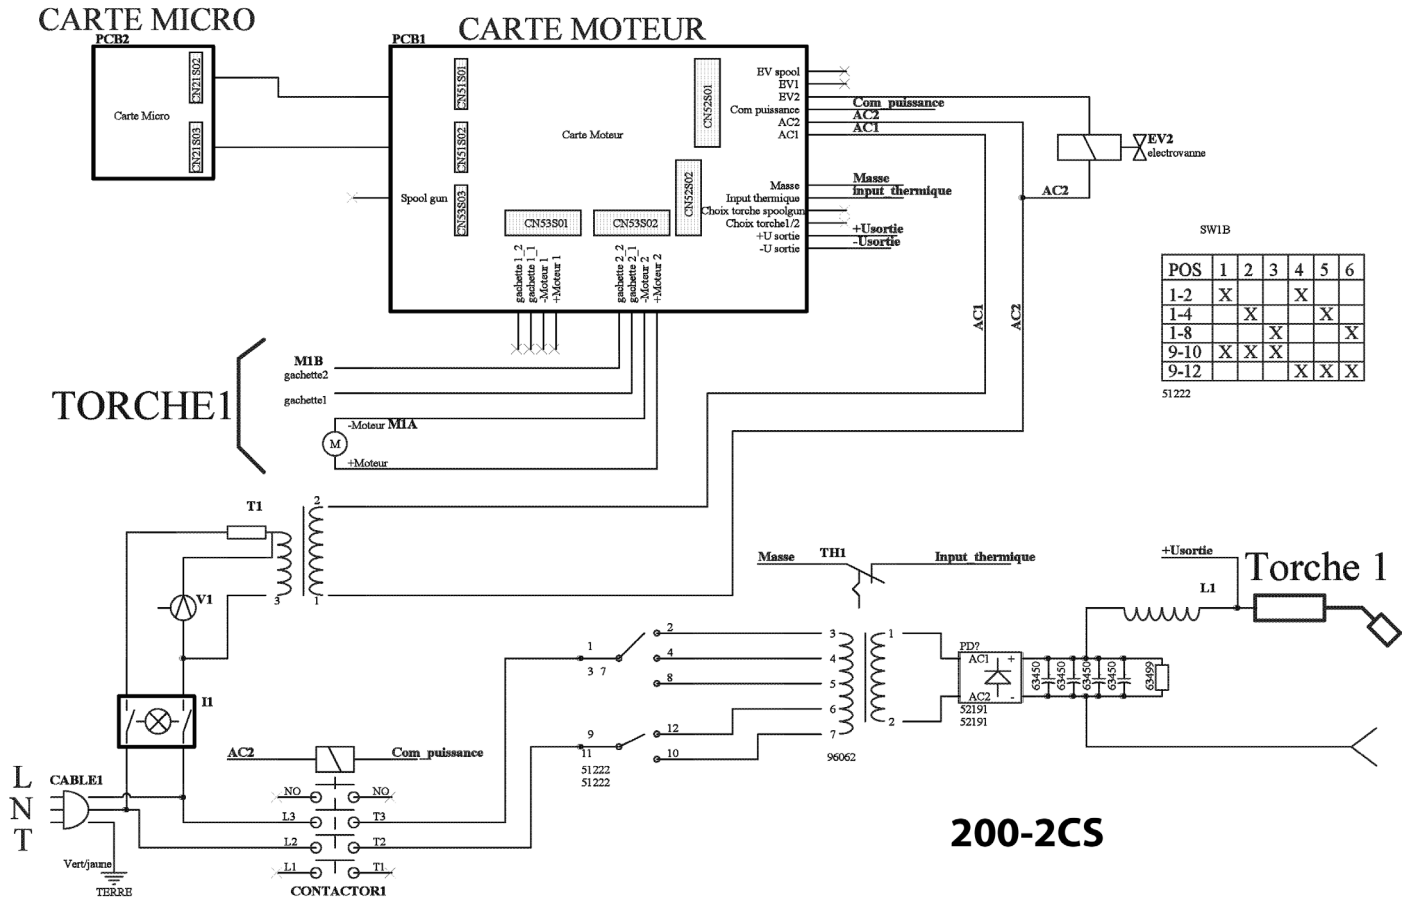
CARTE MICRO
PCB2
Carte Micro
CN21S02
CN21S03

CARTE MOTEUR
PCB1
CN51S01
CN51S02
CN53S03
Spool gun
Carte Moteur
CN52S01
CN52S02
CN53S01
CN53S02
gachette 1_2
gachette 1_1
-Moteur 1
+Moteur 1
gachette 2_2
gachette 2_1
-Moteur 2
+Moteur 2
EV spool
EV1
EV2
Com puissance
AC2
AC1
Masse
Input thermique
Choix torche spoolgun
Choix torche1/2
+U sortie
-U sortie
Com_puissance
AC2
AC1
Masse
input_thermique
+Usortie
-Usortie

EV2
electrovanne
AC2
AC1
AC2

SW1B

| POS | 1 | 2 | 3 | 4 | 5 | 6 |
|---|---|---|---|---|---|---|
| 1-2 | X | | | X | | |
| 1-4 | | X | | | X | |
| 1-8 | | | X | | | X |
| 9-10 | X | X | X | | | |
| 9-12 | | | | X | X | X |

51222

TORCHE1
M1B
gachette2
gachette1
-Moteur M1A
M
+Moteur

T1
2
3
1
V1
I1

Masse TH1 Input_thermique
+Usortie
L1
Torche 1

1
3 7
2
4
8
9
11
12
10
51222
51222
3
4
5
6
7
1
2
96062
PD?
AC1
AC2
+
-
52191
52191
63450
63450
63450
63450
63450
63499

AC2
Com_puissance
L
N
T
CABLE1
Vert/jaune
TERRE
NO
NO
L3
T3
L2
T2
L1
T1
CONTACTOR1

200-2CS